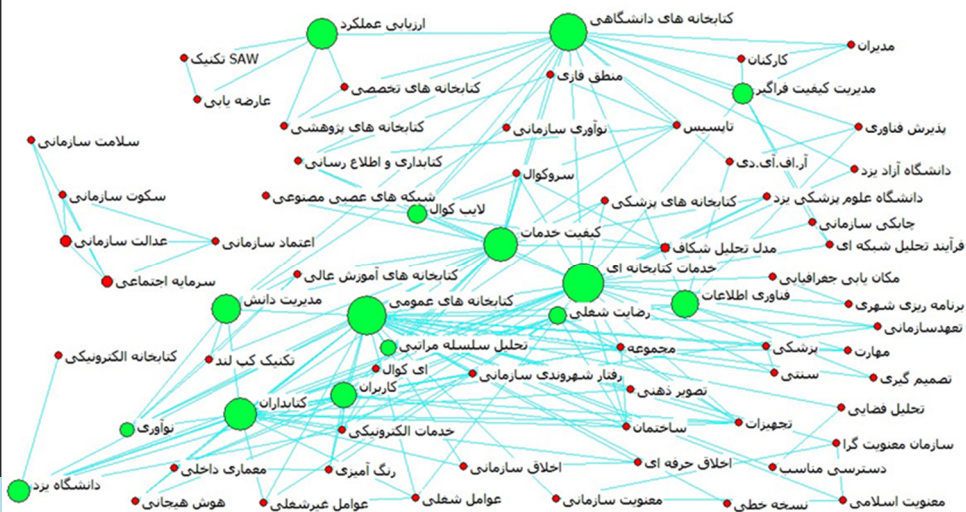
ارزیابی عملکرد
کتابخانه های دانشگاهی
مدیران
کارکنان
تکنیک SAW
منطق فازی
مدیریت کیفیت فراگیر
عارضه یابی
کتابخانه های تخصصی
سلامت سازمانی
کتابخانه های پژوهشی
نوآوری سازمانی
تاپسیس
پذیرش فناوری
کتابداری و اطلاع رسانی
آر.اف.آی.دی
دانشگاه آزاد یزد
سکوت سازمانی
سروکوال
شبکه های عصبی مصنوعی
کتابخانه های پزشکی
دانشگاه علوم پزشکی یزد
لایب کوال
چابکی سازمانی
عدالت سازمانی
اعتماد سازمانی
کیفیت خدمات
مدل تحلیل شکاف
فرآیند تحلیل شبکه ای
خدمات کتابخانه ای
سرمایه اجتماعی
کتابخانه های آموزش عالی
مکان یابی جغرافیایی
مدیریت دانش
فناوری اطلاعات
برنامه ریزی شهری
کتابخانه های عمومی
رضایت شغلی
تعهدسازمانی
کتابخانه الکترونیکی
تحلیل سلسله مراتبی
مجموعه
پزشکی
مهارت
تکنیک کپ لند
ای کوال
رفتار شهروندی سازمانی
سنتی
تصمیم گیری
کاربران
تصویر ذهنی
کتابداران
تحلیل فضایی
تجهیزات
نوآوری
خدمات الکترونیکی
ساختمان
سازمان معنویت گرا
معماری داخلی
اخلاق حرفه ای
دسترسی مناسب
رنگ آمیزی
اخلاق سازمانی
دانشگاه یزد
هوش هیجانی
عوامل غیرشغلی
عوامل شغلی
معنویت سازمانی
نسخه خطی
معنویت اسلامی